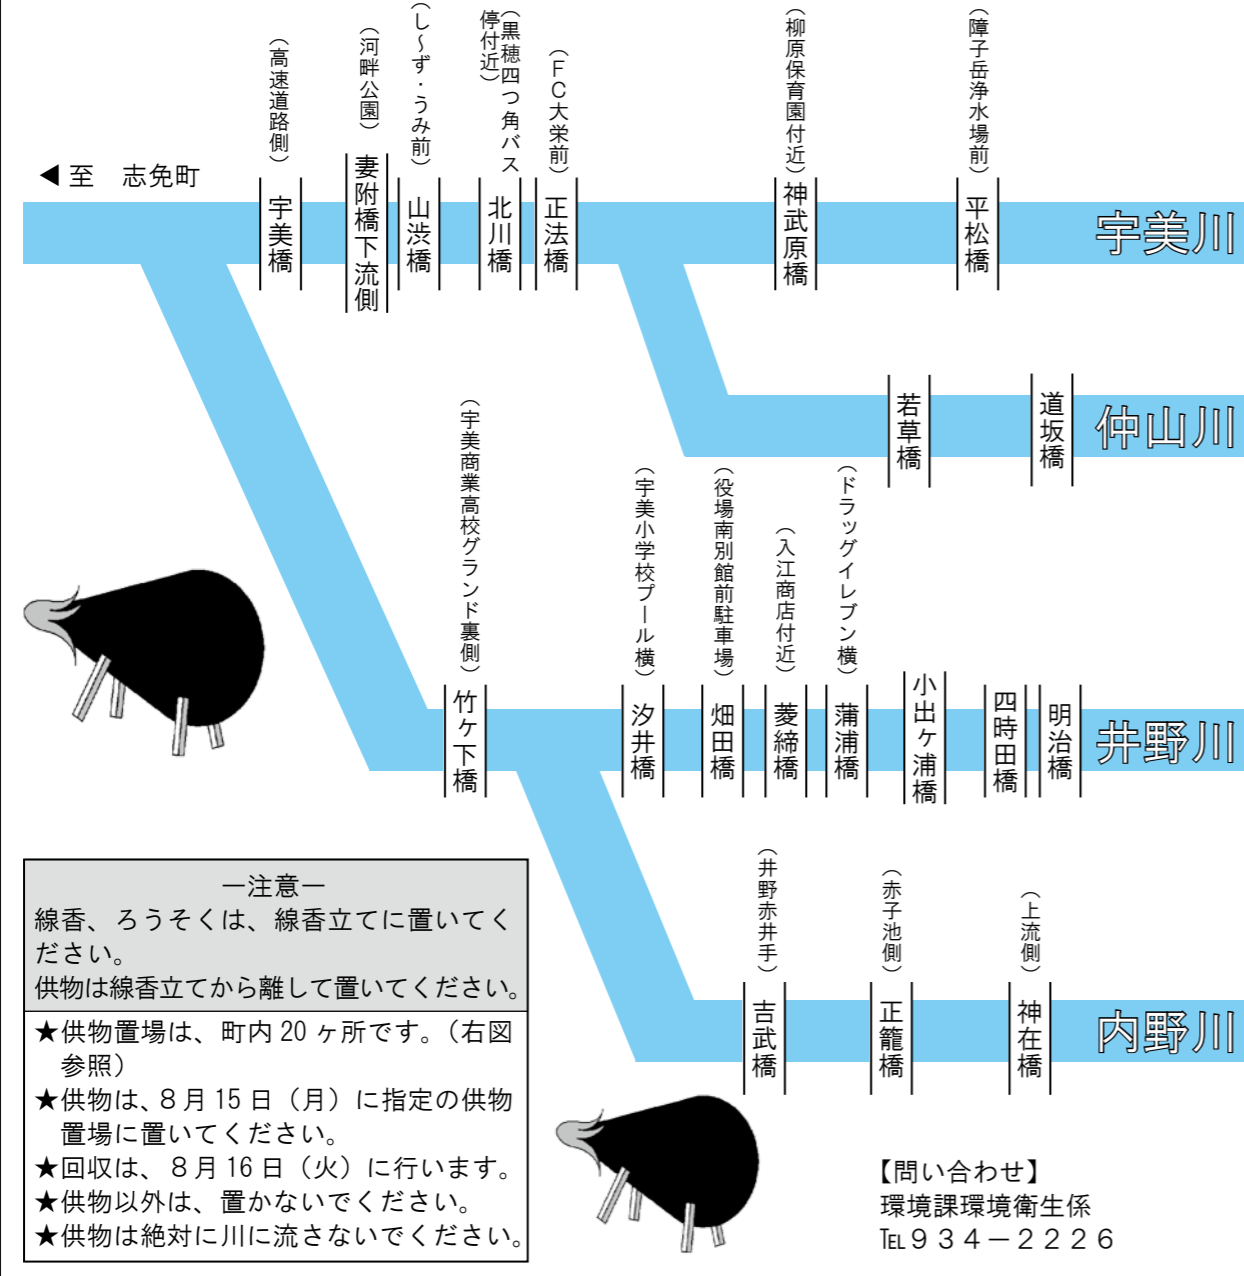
◀至　志免町

（高速道路側）宇美橋
（河畔公園）妻附橋下流側
（し〜ず・うみ前）山渋橋
（黒穂四つ角バス停付近）北川橋
（FC大栄前）正法橋
（柳原保育園付近）神武原橋
（障子岳浄水場前）平松橋
宇美川

若草橋
道坂橋
仲山川

（宇美商業高校グランド裏側）竹ケ下橋
（宇美小学校プール横）汐井橋
（役場南別館前駐車場）畑田橋
（入江商店付近）菱綿橋
（ドラッグイレブン横）蒲浦橋
小出ケ浦橋
四時田橋
明治橋
井野川

（井野赤井手）吉武橋
（赤子池側）正籠橋
（上流側）神在橋
内野川

ー注意ー
線香、ろうそくは、線香立てに置いてください。
供物は線香立てから離して置いてください。

★供物置場は、町内 20 ヶ所です。（右図参照）
★供物は、8 月 15 日（月）に指定の供物置場に置いてください。
★回収は、8 月 16 日（火）に行います。
★供物以外は、置かないでください。
★供物は絶対に川に流さないでください。

【問い合わせ】
環境課環境衛生係
TEL ９３４－２２２６